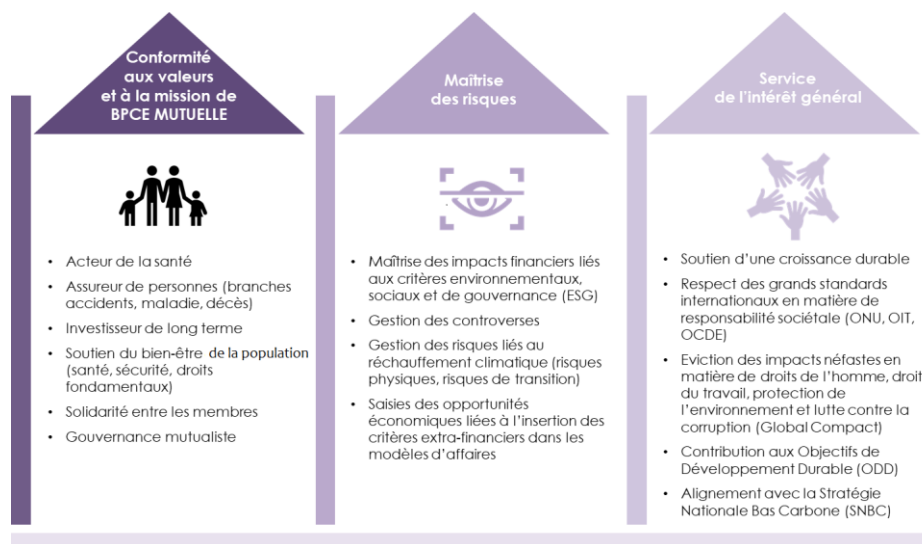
Conformité aux valeurs et à la mission de BPCE MUTUELLE

- Acteur de la santé
- Assureur de personnes (branches accidents, maladie, décès)
- Investisseur de long terme
- Soutien du bien-être de la population (santé, sécurité, droits fondamentaux)
- Solidarité entre les membres
- Gouvernance mutualiste

Maîtrise des risques

- Maîtrise des impacts financiers liés aux critères environnementaux, sociaux et de gouvernance (ESG)
- Gestion des controverses
- Gestion des risques liés au réchauffement climatique (risques physiques, risques de transition)
- Saisies des opportunités économiques liées à l'insertion des critères extra-financiers dans les modèles d'affaires

Service de l'intérêt général

- Soutien d'une croissance durable
- Respect des grands standards internationaux en matière de responsabilité sociétale (ONU, OIT, OCDE)
- Eviction des impacts néfastes en matière de droits de l'homme, droit du travail, protection de l'environnement et lutte contre la corruption (Global Compact)
- Contribution aux Objectifs de Développement Durable (ODD)
- Alignement avec la Stratégie Nationale Bas Carbone (SNBC)